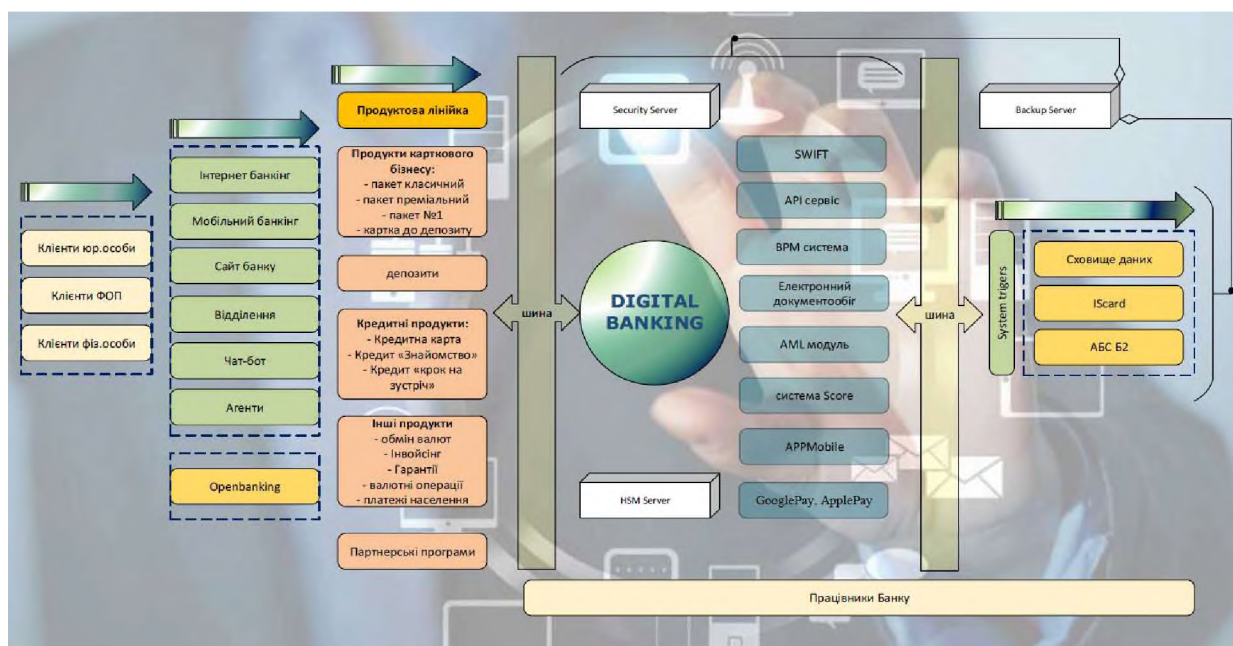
Клієнти юр.особи

Клієнти ФОП

Клієнти фіз.особи

Інтернет банкінг

Мобільний банкінг

Сайт банку

Відділення

Чат-бот

Агенти

Openbanking

Продуктова лінійка

Продукти карткового бізнесу:
- пакет класичний
- пакет преміальний
- пакет №1
- картка до депозиту

депозити

Кредитні продукти:
- Кредитна карта
- Кредит «Знайомство»
- Кредит «крок на зустріч»

Інші продукти
- обмін валют
- Інвойсінг
- Гарантії
- валютні операції
- платежі населення

Партнерські програми

шина

Security Server

DIGITAL BANKING

HSM Server

SWIFT

API сервіс

BPM система

Електронний документообіг

AML модуль

система Score

APPMobile

GooglePay, ApplePay

шина

Backup Server

System trigers

Сховище даних

IScard

АБС Б2

Працівники Банку